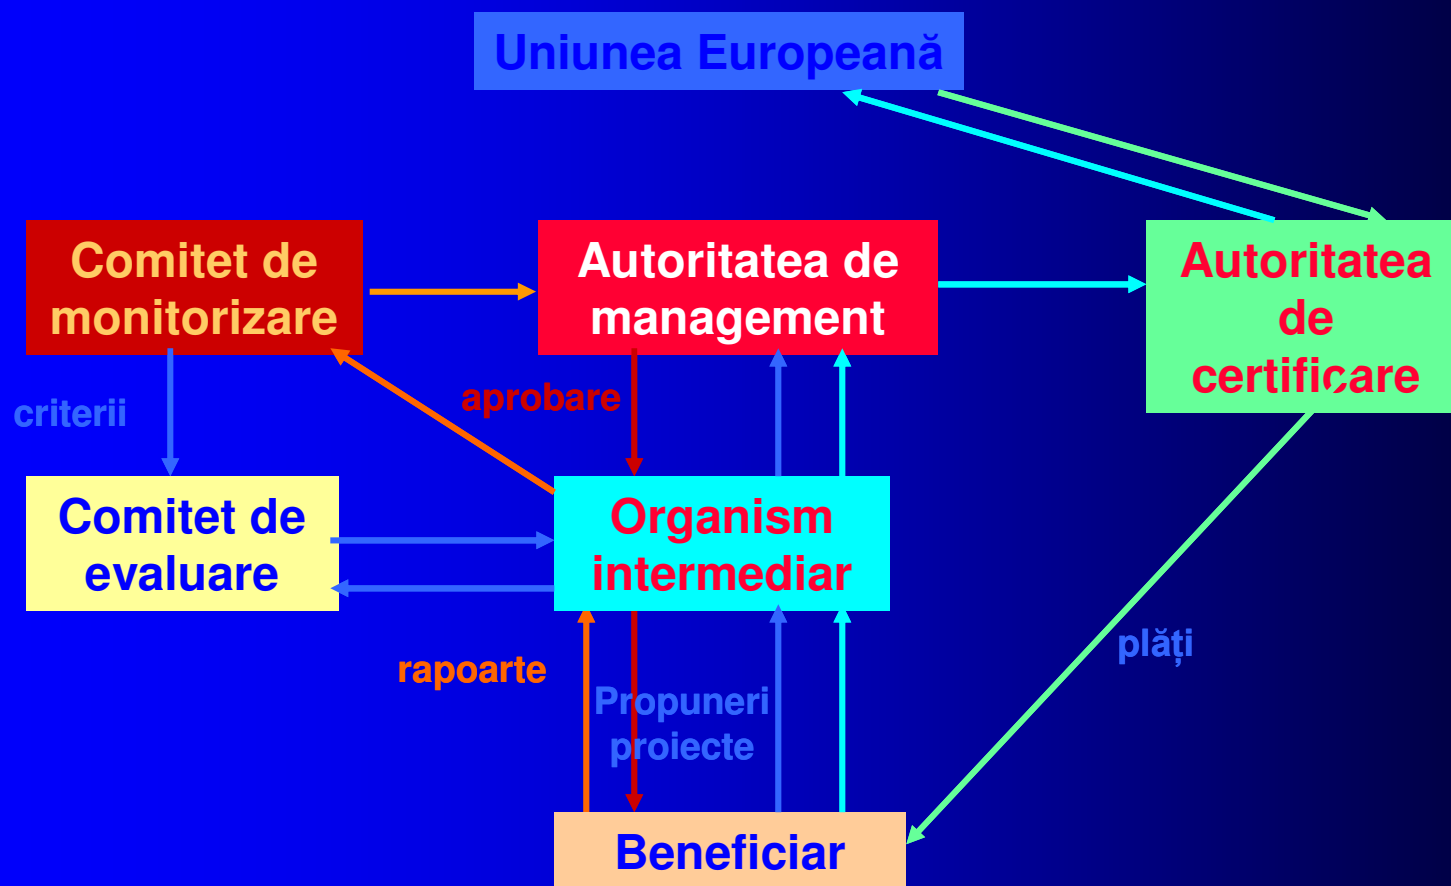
Uniunea Europeană

Comitet de monitorizare

Autoritatea de management

Autoritatea de certificare

criterii

aprobare

Comitet de evaluare

Organism intermediar

plăți

rapoarte

Propuneri proiecte

Beneficiar